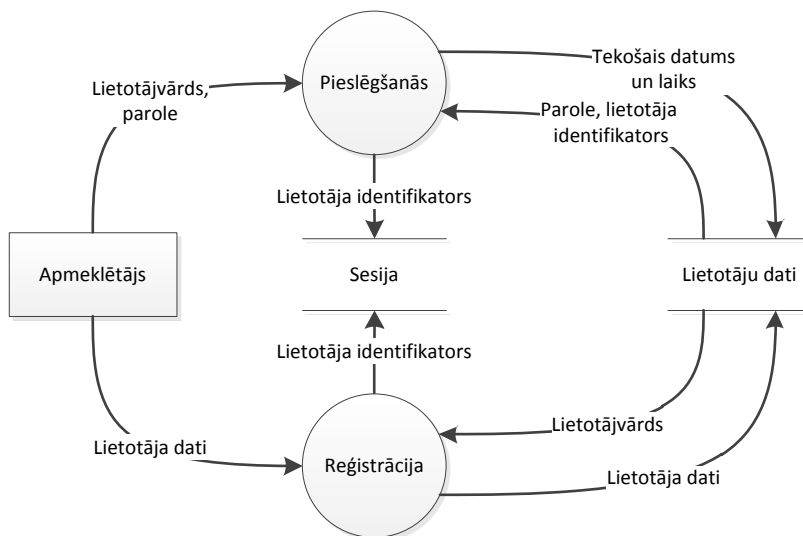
Pieslēgšanās

Tekošais datums un laiks

Lietotājvārds, parole

Parole, lietotāja identifikators

Lietotāja identifikators

Apmeklētājs

Sesija

Lietotāju dati

Lietotāja identifikators

Lietotājvārds

Lietotāja dati

Reģistrācija

Lietotāja dati